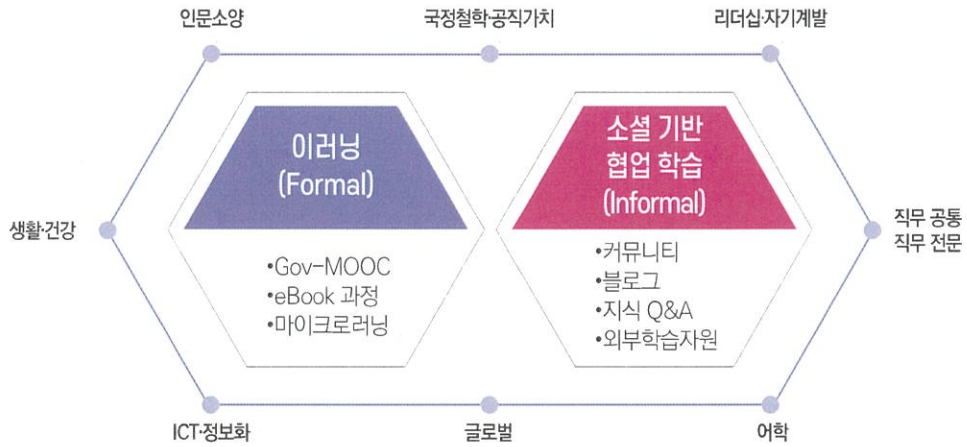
인문소양

국정철학·공직가치

리더십·자기계발

생활·건강

이러닝
(Formal)

•Gov-MOOC
•eBook 과정
•마이크로러닝

소셜 기반
협업 학습
(Informal)

•커뮤니티
•블로그
•지식 Q&A
•외부학습자원

직무 공통
직무 전문

ICT·정보화

글로벌

어학